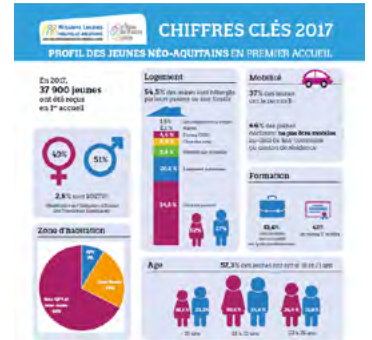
Missions Locales Nouvelle-Aquitaine

CHIFFRES CLÉS 2017

PROFIL DES JEUNES NÉO-AQUITAINS EN PREMIER ACCUEIL

En 2017, 37 900 jeunes ont été reçus en 1er accueil

49%

51%

2,8% sont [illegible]

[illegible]

Zone d'habitation

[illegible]

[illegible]

Logement

54,5% des jeunes sont hébergés par leurs parents ou leur famille

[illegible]

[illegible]

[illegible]

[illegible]

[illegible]

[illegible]

54,5

Mobilité

37% des jeunes ont le permis B

64% des jeunes mobiles ne pas être mobiles au-delà de leur commune ou canton de résidence

Formation

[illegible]

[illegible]

Age

57,3% des jeunes ont entre 18 et 21 ans

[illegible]

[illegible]

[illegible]